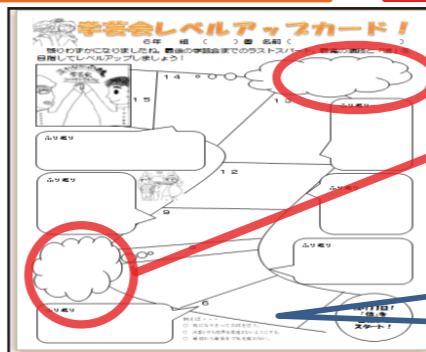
学芸会レベルアップカード！

６年　組（　）番　名前（　　　　）

残りわずかになりましたね。最後の学芸会までのラストスパート、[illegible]を目指してレベルアップしましょう！

１４

１５

ふり返り

ふり返り

ふり返り

１２

ふり返り

９

ふり返り

ふり返り

６

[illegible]

スタート！

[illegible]
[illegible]
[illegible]
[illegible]